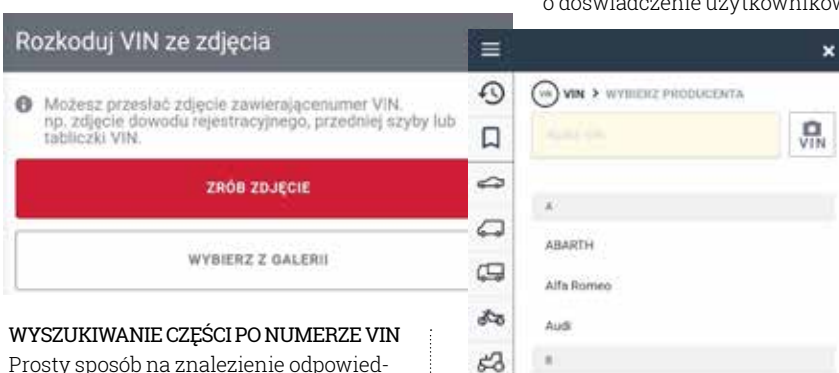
o doświadczenie użytkowników

Rozkoduj VIN ze zdjęcia

Możesz przesłać zdjęcie zawierającenumer VIN. np. zdjęcie dowodu rejestracyjnego, przedniej szyby lub tabliczki VIN.

ZRÓB ZDJĘCIE

WYBIERZ Z GALERII

WYSZUKIWANIE CZĘŚCI PO NUMERZE VIN

Prosty sposób na znalezienie odpowied-

VIN > WYBIERZ PRODUCENTA

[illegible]

VIN

A

ABARTH

Alfa Romeo

Audi

B